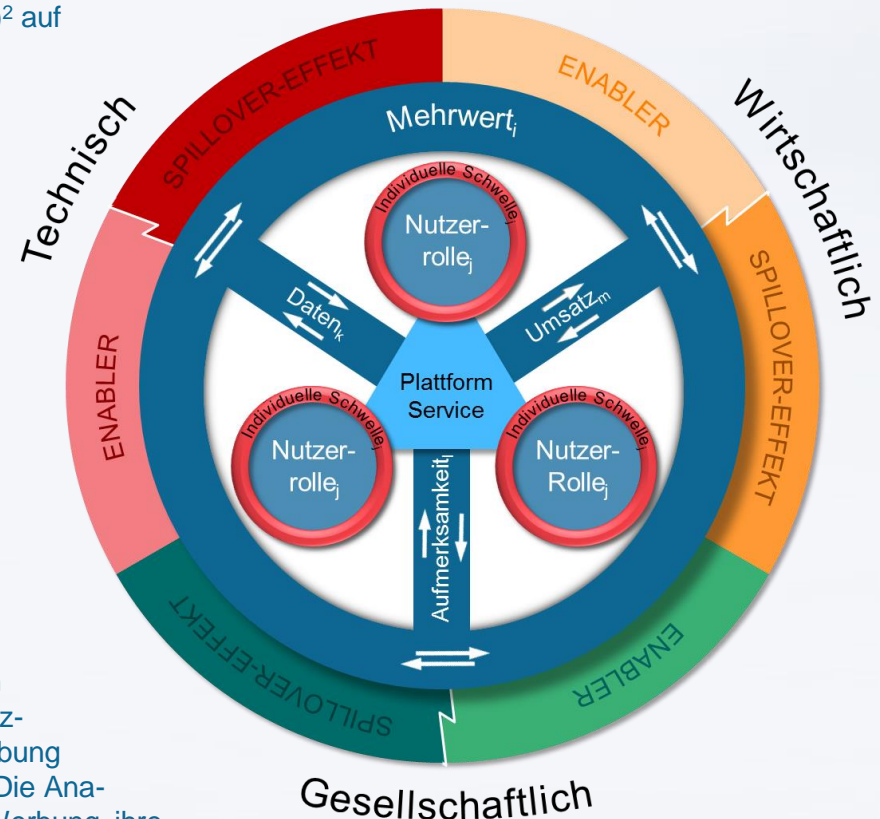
$^2$ auf

Technisch

SPILLOVER-EFFEKT

ENABLER

Wirtschaftlich

ENABLER

SPILLOVER-EFFEKT

Mehrwert$_i$

Individuelle Schwelle$_j$

Nutzerrolle$_j$

Daten$_k$

Umsatz$_m$

Plattform Service

Individuelle Schwelle$_j$

Nutzerrolle$_j$

Individuelle Schwelle$_j$

Nutzer-Rolle$_j$

Aufmerksamkeit$_l$

SPILLOVER-EFFEKT

ENABLER

Gesellschaftlich

z-
bung
Die Ana-
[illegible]